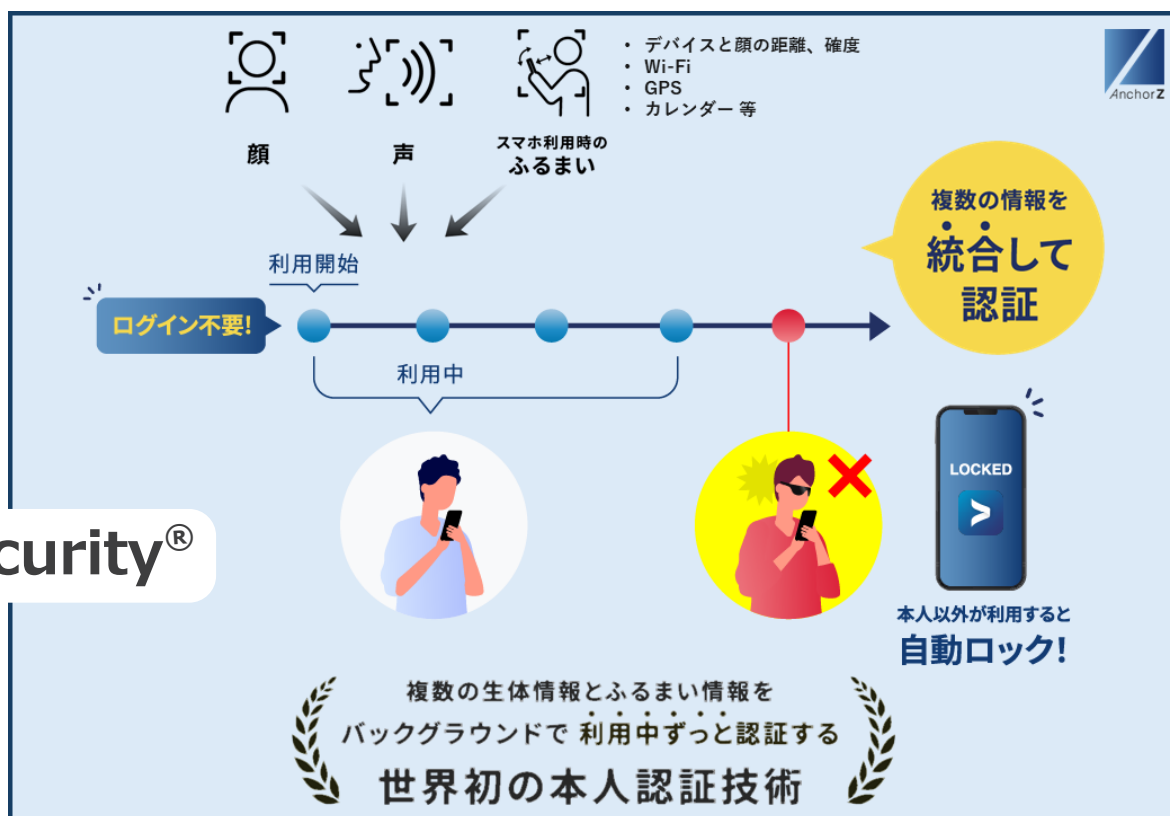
・ デバイスと顔の距離、確度
・ Wi-Fi
・ GPS
・ カレンダー 等

AnchorZ

顔

声

スマホ利用時のふるまい

複数の情報を統合して認証

利用開始

ログイン不要!

利用中

curity®

LOCKED

本人以外が利用すると
自動ロック!

複数の生体情報とふるまい情報を
バックグラウンドで 利用中ずっと認証する
世界初の本人認証技術